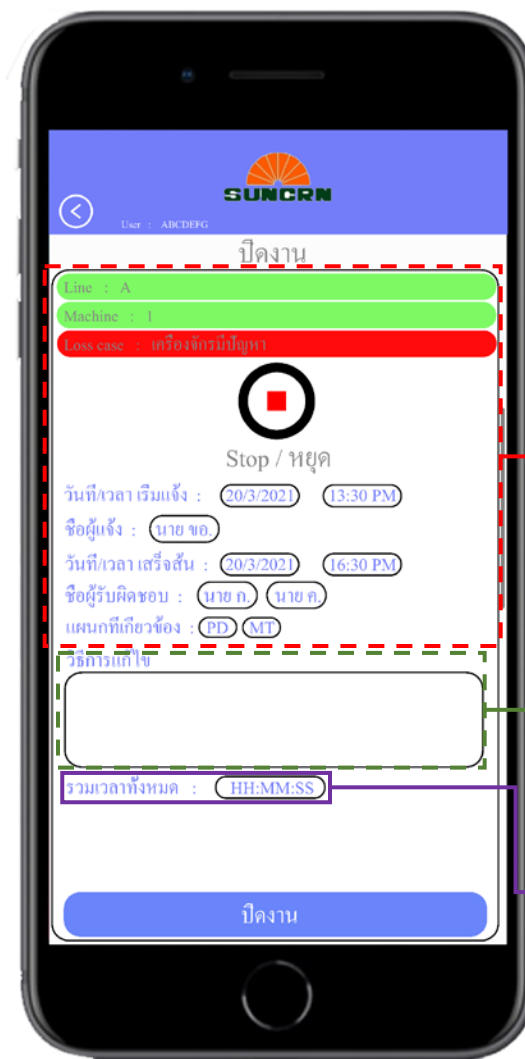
SUNCRN

User : ABCDEFG

ปิดงาน

Line : A

Machine : 1

Loss case : เครื่องจักรมีปัญหา

Stop / หยุด

วันที่/เวลา เริ่มแจ้ง : 20/3/2021 13:30 PM

ชื่อผู้แจ้ง : นาย ขอ.

วันที่/เวลา เสร็จสิ้น : 20/3/2021 16:30 PM

ชื่อผู้รับผิดชอบ : นาย ก. นาย ค.

แผนกที่เกี่ยวข้อง : PD MT

วิธีการแก้ไข

รวมเวลาทั้งหมด : HH:MM:SS

ปิดงาน